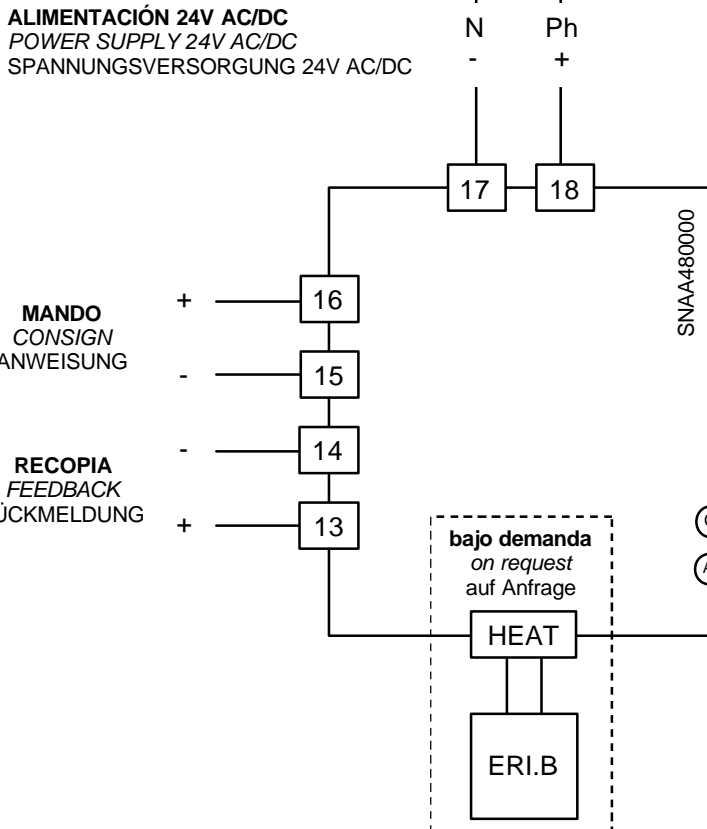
ALIMENTACIÓN 24V AC/DC
POWER SUPPLY 24V AC/DC
SPANNUNGSVERSORGUNG 24V AC/DC

N
-

Ph
+

17
18

SNAA480000

MANDO
CONSIGN
ANWEISUNG

+
16
-
15

RECOPIA
FEEDBACK
ÜCKMELDUNG

-
14
+
13

bajo demanda
on request
auf Anfrage

HEAT

ERI.B